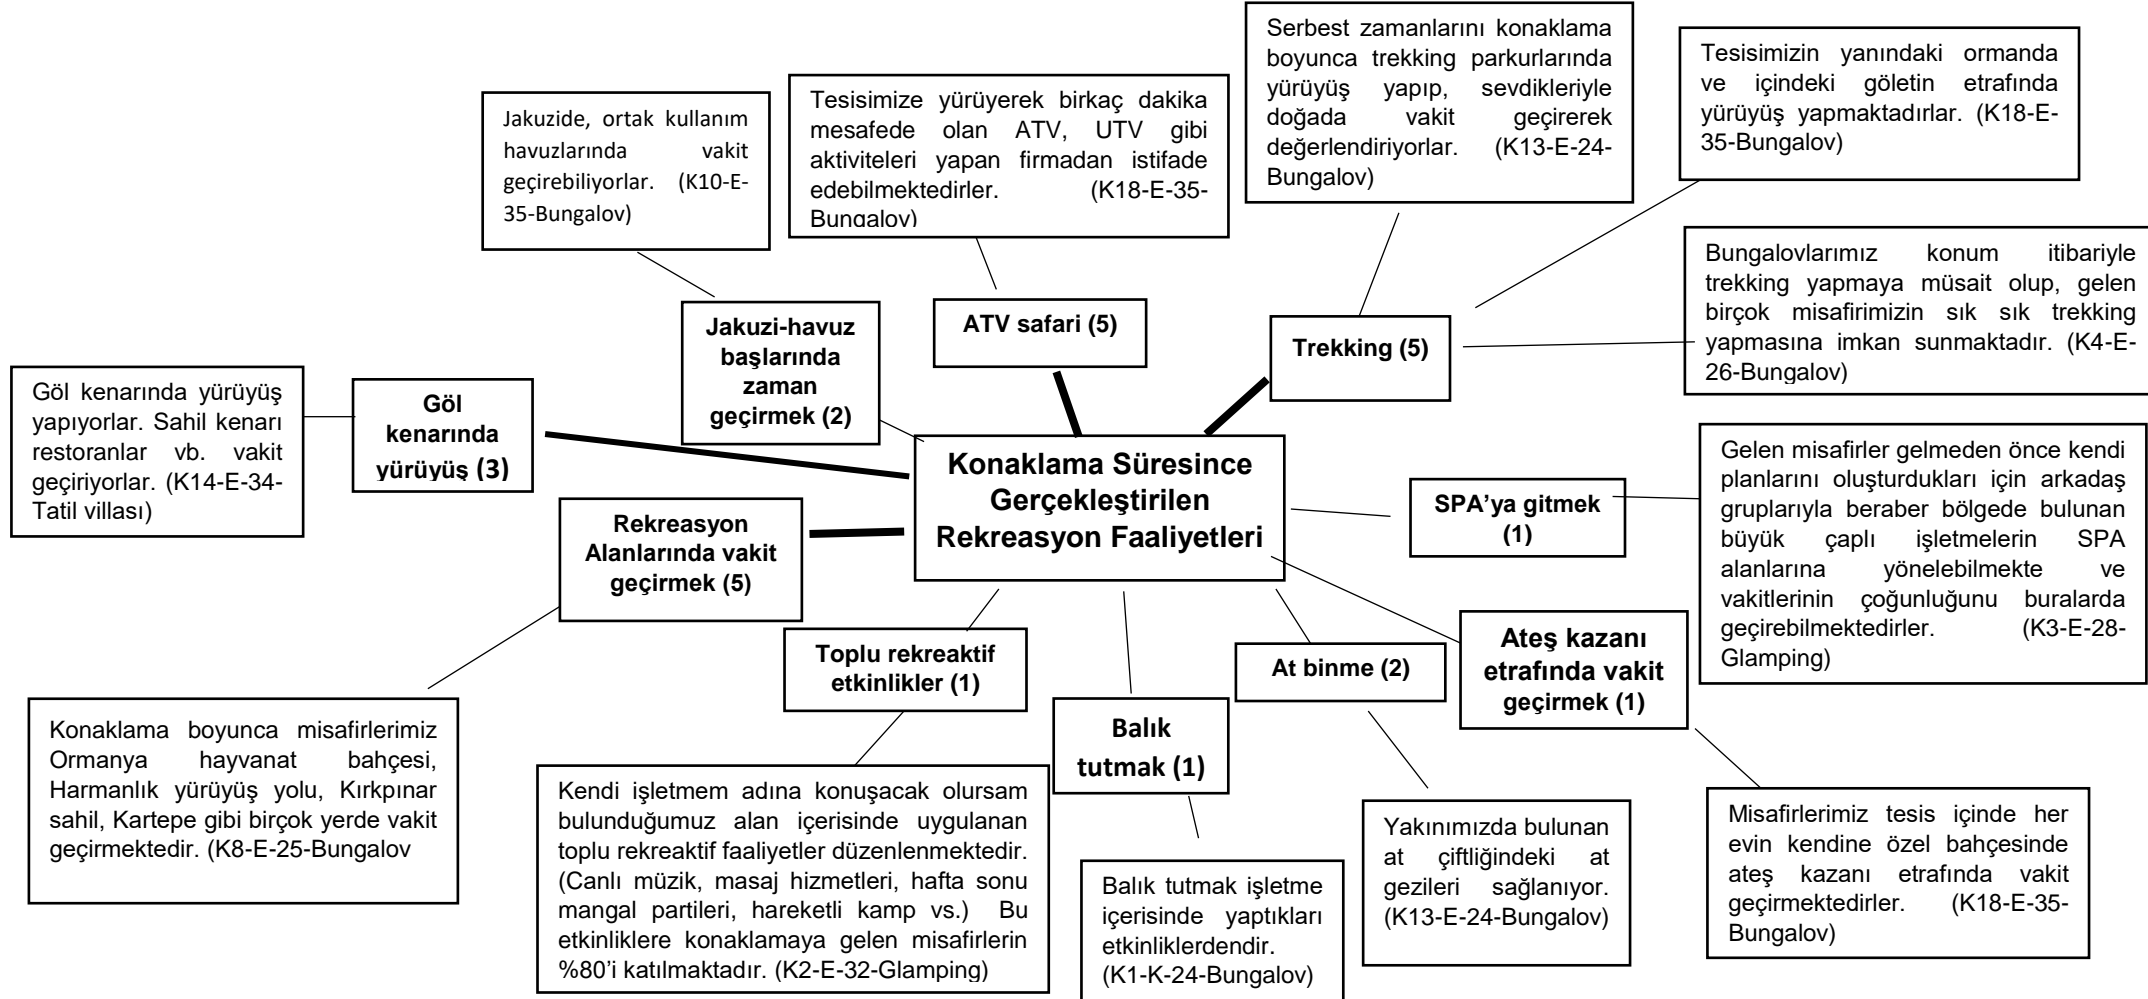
Serbest zamanlarını konaklama boyunca trekking parkurlarında yürüyüş yapıp, sevdikleriyle doğada vakit geçirerek değerlendiriyorlar. (K13-E-24-Bungalov)

Tesisimizin yanındaki ormanda ve içindeki göletin etrafında yürüyüş yapmaktadırlar. (K18-E-35-Bungalov)

Tesisimize yürüyerek birkaç dakika mesafede olan ATV, UTV gibi aktiviteleri yapan firmadan istifade edebilmektedirler. (K18-E-35-Bungalov)

Jakuzide, ortak kullanım havuzlarında vakit geçirebiliyorlar. (K10-E-35-Bungalov)

Bungalovlarımız konum itibariyle trekking yapmaya müsait olup, gelen birçok misafirimizin sık sık trekking yapmasına imkan sunmaktadır. (K4-E-26-Bungalov)

Jakuzi-havuz başlarında zaman geçirmek (2)

ATV safari (5)

Trekking (5)

Göl kenarında yürüyüş yapıyorlar. Sahil kenarı restoranlar vb. vakit geçiriyorlar. (K14-E-34-Tatil villası)

Göl kenarında yürüyüş (3)

Konaklama Süresince Gerçekleştirilen Rekreasyon Faaliyetleri

Gelen misafirler gelmeden önce kendi planlarını oluşturdukları için arkadaş gruplarıyla beraber bölgede bulunan büyük çaplı işletmelerin SPA alanlarına yönelebilmekte ve vakitlerinin çoğunluğunu buralarda geçirebilmektedirler. (K3-E-28-Glamping)

SPA'ya gitmek (1)

Rekreasyon Alanlarında vakit geçirmek (5)

Ateş kazanı etrafında vakit geçirmek (1)

Toplu rekreaktif etkinlikler (1)

At binme (2)

Balık tutmak (1)

Konaklama boyunca misafirlerimiz Ormanya hayvanat bahçesi, Harmanlık yürüyüş yolu, Kırkpınar sahil, Kartepe gibi birçok yerde vakit geçirmektedir. (K8-E-25-Bungalov

Kendi işletmem adına konuşacak olursam bulunduğumuz alan içerisinde uygulanan toplu rekreaktif faaliyetler düzenlenmektedir. (Canlı müzik, masaj hizmetleri, hafta sonu mangal partileri, hareketli kamp vs.) Bu etkinliklere konaklamaya gelen misafirlerin %80'i katılmaktadır. (K2-E-32-Glamping)

Balık tutmak işletme içerisinde yaptıkları etkinliklerdendir. (K1-K-24-Bungalov)

Yakınımızda bulunan at çiftliğindeki at gezileri sağlanıyor. (K13-E-24-Bungalov)

Misafirlerimiz tesis içinde her evin kendine özel bahçesinde ateş kazanı etrafında vakit geçirmektedirler. (K18-E-35-Bungalov)